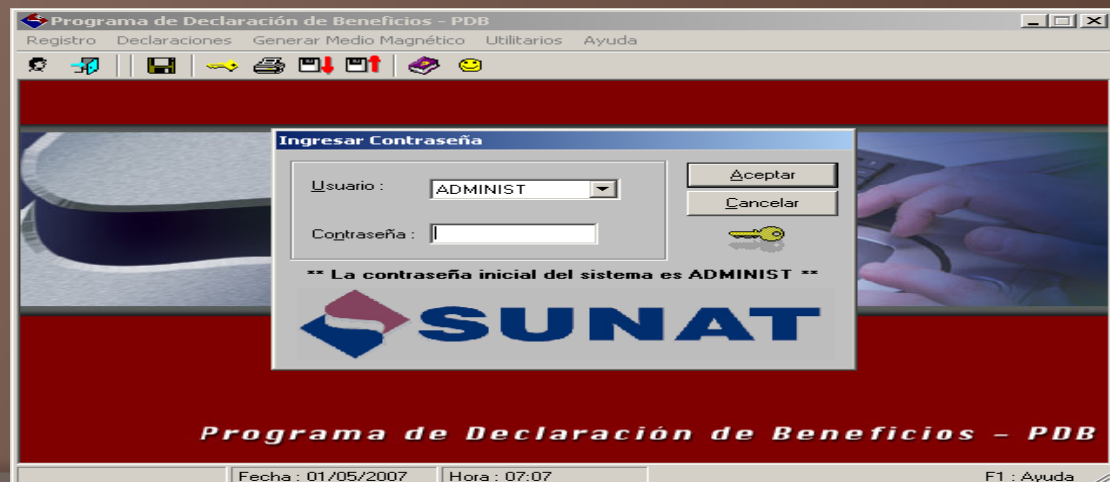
Programa de Declaración de Beneficios - PDB

Registro Declaraciones Generar Medio Magnético Utilitarios Ayuda

Ingresar Contraseña

Usuario : ADMINIST

Contraseña :

Aceptar

Cancelar

** La contraseña inicial del sistema es ADMINIST **

SUNAT

Programa de Declaración de Beneficios - PDB

Fecha : 01/05/2007 Hora : 07:07 F1 : Ayuda